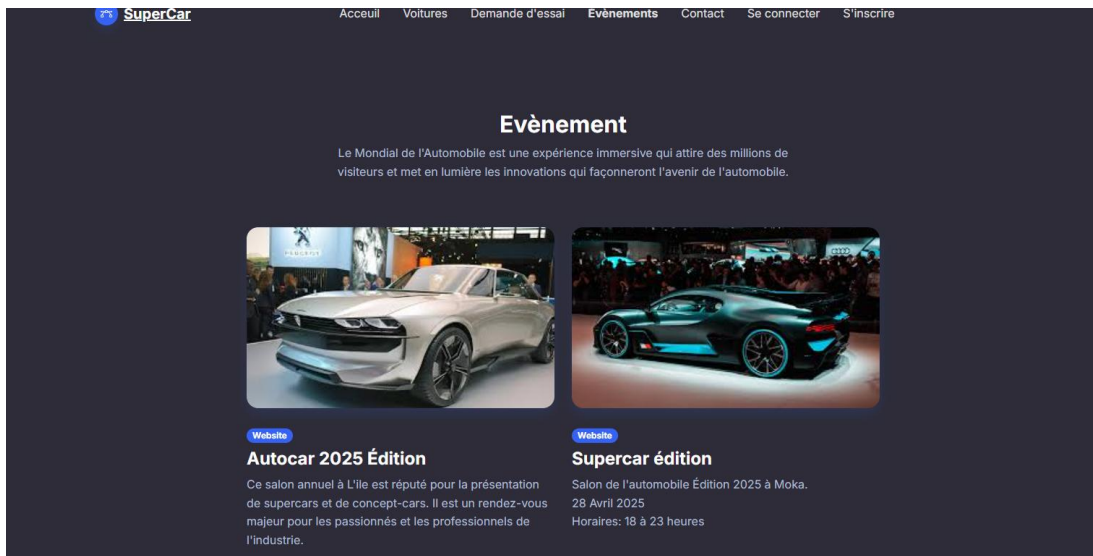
SuperCar

Acceuil Voitures Demande d'essai Evènements Contact Se connecter S'inscrire

Evènement

Le Mondial de l'Automobile est une expérience immersive qui attire des millions de visiteurs et met en lumière les innovations qui façonneront l'avenir de l'automobile.

PEUGEOT

Website

Autocar 2025 Édition

Ce salon annuel à L'ile est réputé pour la présentation de supercars et de concept-cars. Il est un rendez-vous majeur pour les passionnés et les professionnels de l'industrie.

Website

Supercar édition

Salon de l'automobile Édition 2025 à Moka.
28 Avril 2025
Horaires: 18 à 23 heures